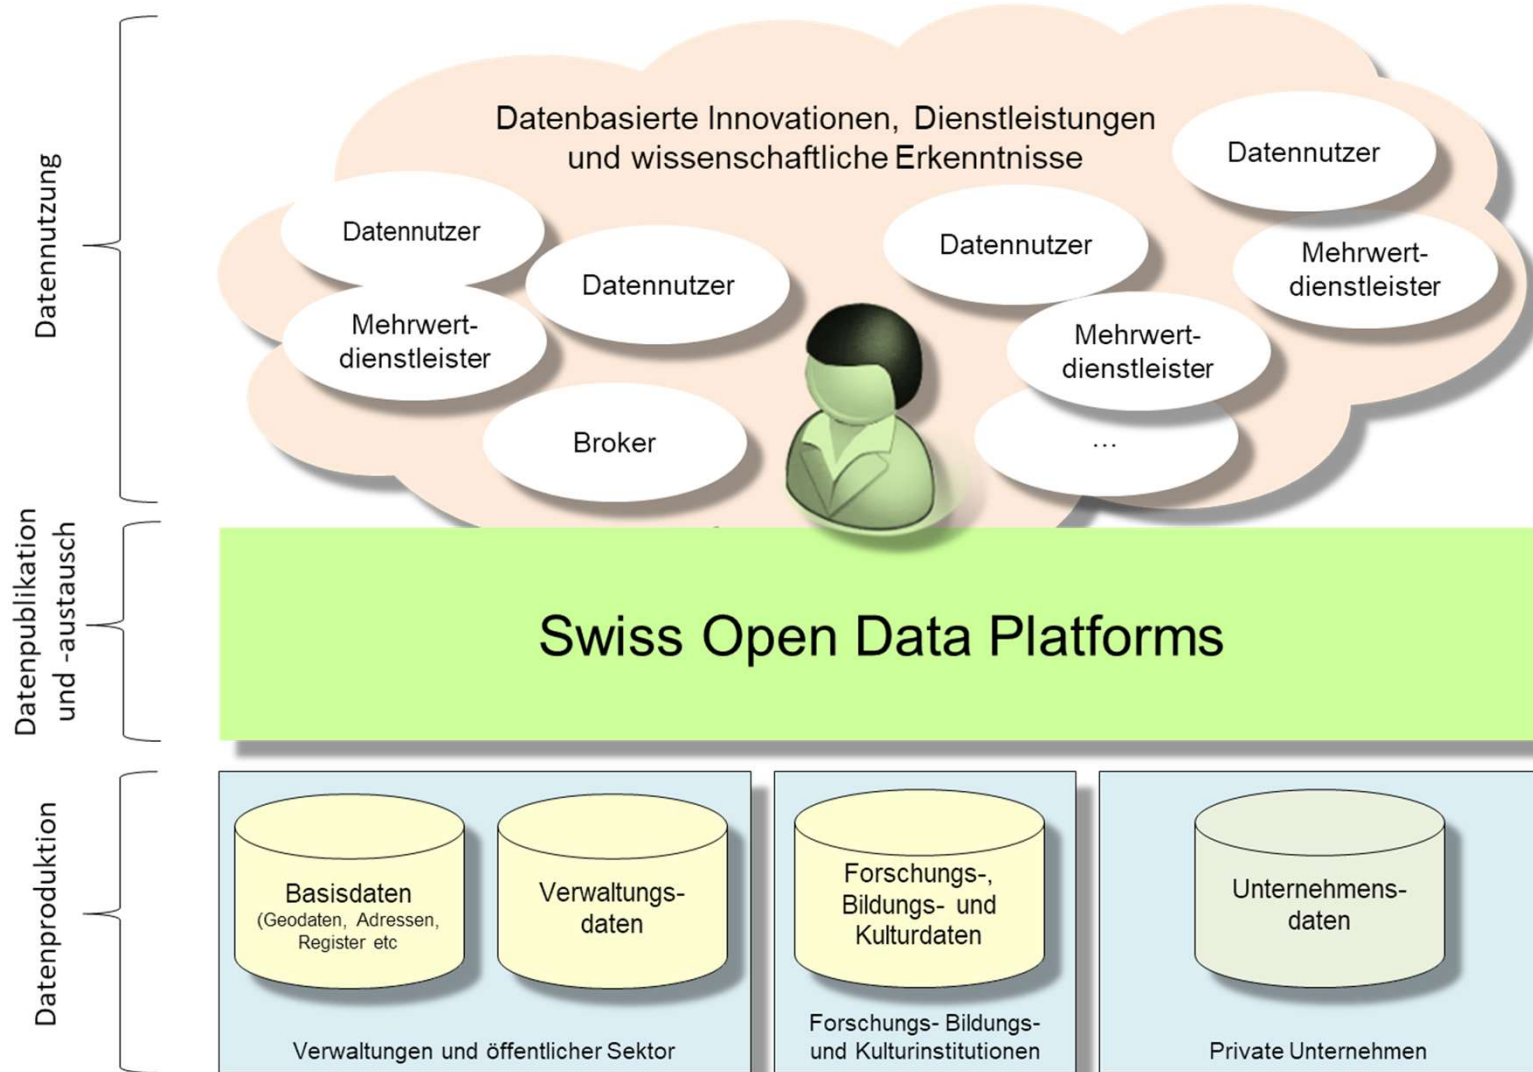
Datennutzung

Datenbasierte Innovationen, Dienstleistungen und wissenschaftliche Erkenntnisse

Datennutzer

Datennutzer

Datennutzer

Datennutzer

Mehrwertdienstleister

Mehrwertdienstleister

Mehrwertdienstleister

Broker

...

Datenpublikation und -austausch

Swiss Open Data Platforms

Datenproduktion

Basisdaten (Geodaten, Adressen, Register etc

Verwaltungsdaten

Verwaltungen und öffentlicher Sektor

Forschungs-, Bildungs- und Kulturdaten

Forschungs- Bildungs- und Kulturinstitutionen

Unternehmensdaten

Private Unternehmen